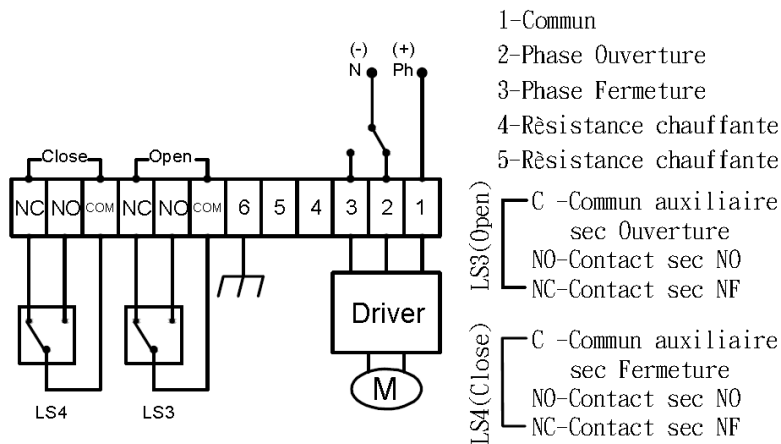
(-)
N

(+)
Ph

Close

Open

| NC | NO | COM | NC | NO | COM | 6 | 5 | 4 | 3 | 2 | 1 |
|---|---|---|---|---|---|---|---|---|---|---|---|

Driver

M

LS4

LS3

1-Commun
2-Phase Ouverture
3-Phase Fermeture
4-Rèsistance chauffante
5-Rèsistance chauffante

LS3(Open)
C -Commun auxiliaire sec Ouverture
NO-Contact sec NO
NC-Contact sec NF

LS4(Close)
C -Commun auxiliaire sec Fermeture
NO-Contact sec NO
NC-Contact sec NF